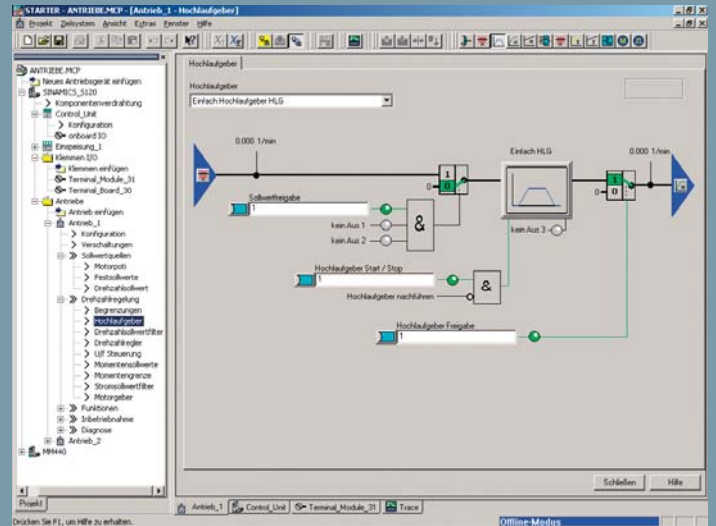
STARTER - ANTRIEBE.MCP - [Antrieb_1 - Hochlaufgeber]

Projekt Zielsystem Ansicht Extras Fenster Hilfe

ANTRIEBE.MCP
Neues Antriebsgerät einfügen
SINAMICS_S120
Komponentenverdrahtung
Control_Unit
Konfiguration
onboard IO
Einspeisung_1
Klemmen I/O
Klemmen einfügen
Terminal_Module_31
Terminal_Board_30
Antriebe
Antrieb einfügen
Antrieb_1
Konfiguration
Verschaltungen
Sollwertquellen
Motorpoti
Festsollwerte
Drehzahlsollwert
Drehzahlregelung
Begrenzungen
Hochlaufgeber
Drehzahlsollwertfilter
Drehzahlregler
U/f Steuerung
Momentensollwerte
Momentengrenze
Stromsollwertfilter
Motorgeber
Funktionen
Inbetriebnahme
Diagnose
Antrieb_2
MM440

Projekt

Hochlaufgeber

Hochlaufgeber
Einfach Hochlaufgeber HLG

0.000 1/min
1
0
0
Einfach HLG
0.000 1/min
1
0
0

Sollwertfreigabe
1
&
kein Aus 1
kein Aus 2
kein Aus 3

Hochlaufgeber Start / Stop
1
&
Hochlaufgeber nachführen

Hochlaufgeber Freigabe
1

Schließen
Hilfe

Antrieb_1
Control_Unit
Terminal_Module_31
Trace

Drücken Sie F1, um Hilfe zu erhalten.
Offline-Modus